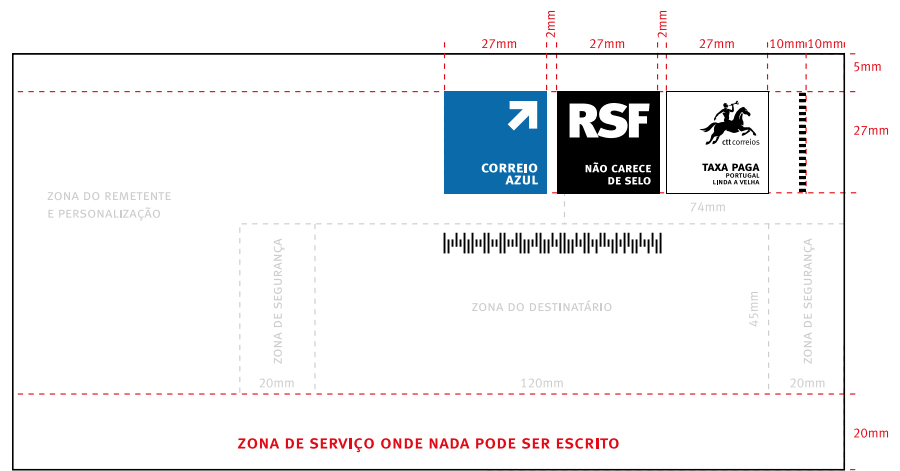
27mm
2mm
27mm
2mm
27mm
10mm
10mm
5mm
27mm

CORREIO AZUL

RSF
NÃO CARECE DE SELO

ctt correios
TAXA PAGA
PORTUGAL
LINDA A VELHA

ZONA DO REMETENTE E PERSONALIZAÇÃO

74mm

ZONA DE SEGURANÇA

ZONA DO DESTINATÁRIO

45mm

ZONA DE SEGURANÇA

20mm
120mm
20mm

ZONA DE SERVIÇO ONDE NADA PODE SER ESCRITO

20mm